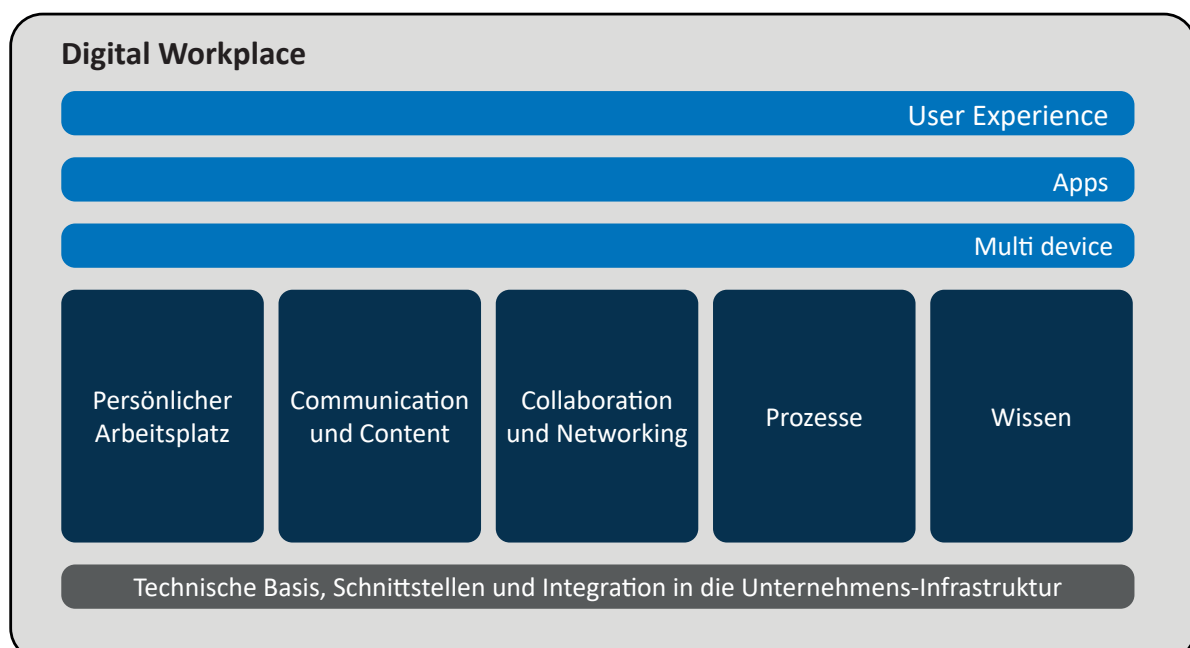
Digital Workplace

User Experience

Apps

Multi device

Persönlicher Arbeitsplatz

Communication und Content

Collaboration und Networking

Prozesse

Wissen

Technische Basis, Schnittstellen und Integration in die Unternehmens-Infrastruktur